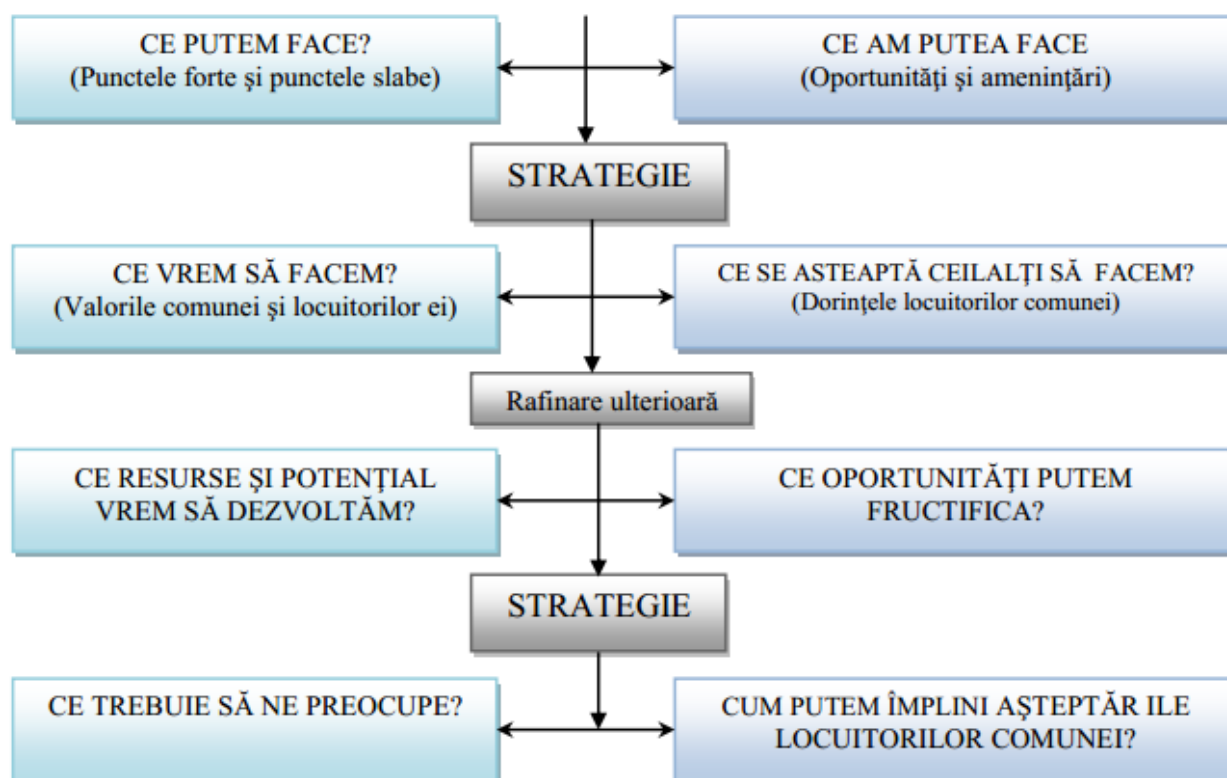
CE PUTEM FACE?
(Punctele forte şi punctele slabe)

CE AM PUTEA FACE
(Oportunităţi şi ameninţări)

STRATEGIE

CE VREM SĂ FACEM?
(Valorile comunei şi locuitorilor ei)

CE SE ASTEAPTĂ CEILALŢI SĂ FACEM?
(Dorinţele locuitorilor comunei)

Rafinare ulterioară

CE RESURSE ŞI POTENŢIAL VREM SĂ DEZVOLTĂM?

CE OPORTUNITĂŢI PUTEM FRUCTIFICA?

STRATEGIE

CE TREBUIE SĂ NE PREOCUPE?

CUM PUTEM ÎMPLINI AŞTEPTĂR ILE LOCUITORILOR COMUNEI?